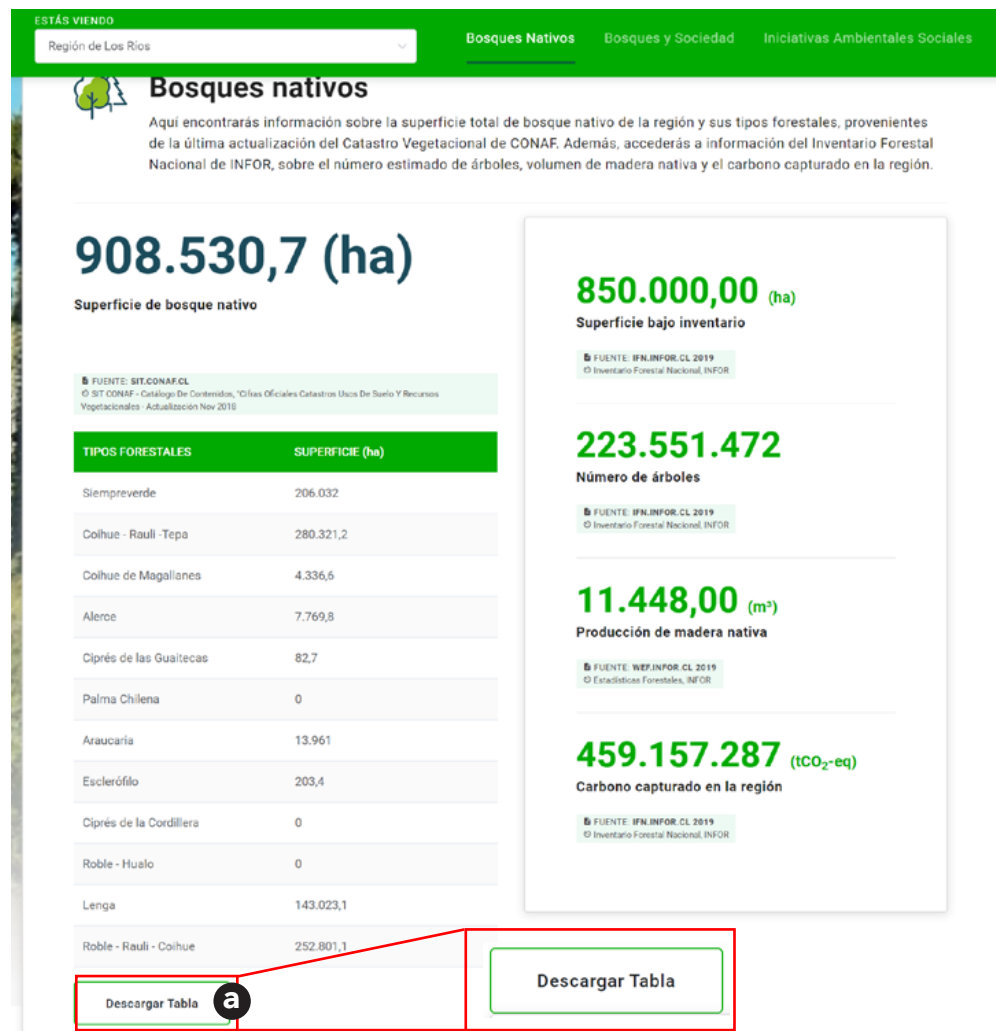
ESTÁS VIENDO

Región de Los Ríos

Bosques Nativos Bosques y Sociedad Iniciativas Ambientales Sociales

Bosques nativos

Aquí encontrarás información sobre la superficie total de bosque nativo de la región y sus tipos forestales, provenientes de la última actualización del Catastro Vegetacional de CONAF. Además, accederás a información del Inventario Forestal Nacional de INFOR, sobre el número estimado de árboles, volumen de madera nativa y el carbono capturado en la región.

908.530,7 (ha)

Superficie de bosque nativo

FUENTE: SIT.CONAF.CL
© SIT CONAF - Catálogo De Contenidos, "Cifras Oficiales Catastros Usos De Suelo Y Recursos Vegetacionales - Actualización Nov 2018

| TIPOS FORESTALES | SUPERFICIE (ha) |
|---|---|
| Siempreverde | 206.032 |
| Coihue - Rauli -Tepa | 280.321,2 |
| Coihue de Magallanes | 4.336,6 |
| Alerce | 7.769,8 |
| Ciprés de las Guaitecas | 82,7 |
| Palma Chilena | 0 |
| Araucaria | 13.961 |
| Esclerófilo | 203,4 |
| Ciprés de la Cordillera | 0 |
| Roble - Hualo | 0 |
| Lenga | 143.023,1 |
| Roble - Rauli - Coihue | 252.801,1 |

Descargar Tabla

a

850.000,00 (ha)

Superficie bajo inventario

FUENTE: IFN.INFOR.CL 2019
© Inventario Forestal Nacional, INFOR

223.551.472

Número de árboles

FUENTE: IFN.INFOR.CL 2019
© Inventario Forestal Nacional, INFOR

11.448,00 (m³)

Producción de madera nativa

FUENTE: WEF.INFOR.CL 2019
© Estadísticas Forestales, INFOR

459.157.287 (tCO$_2$-eq)

Carbono capturado en la región

FUENTE: IFN.INFOR.CL 2019
© Inventario Forestal Nacional, INFOR

Descargar Tabla